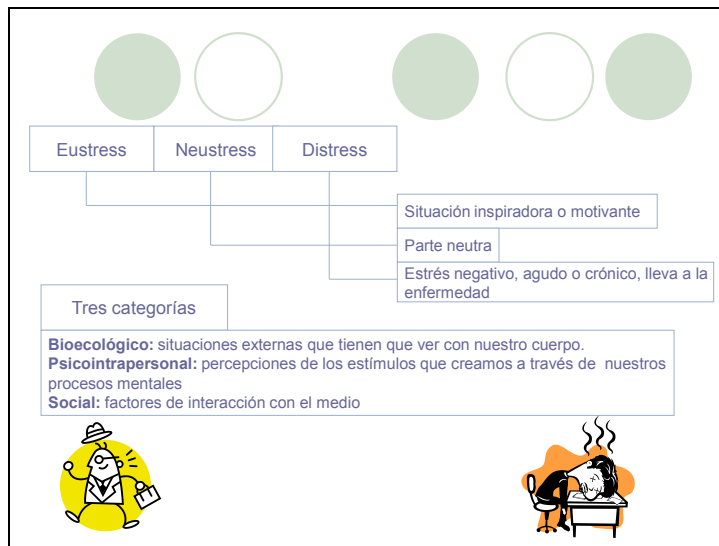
| Eustress | Neustress | Distress |
|---|---|---|

Situación inspiradora o motivante

Parte neutra

Estrés negativo, agudo o crónico, lleva a la enfermedad

Tres categorías

**Bioecológico:** situaciones externas que tienen que ver con nuestro cuerpo.
**Psicointrapersonal:** percepciones de los estímulos que creamos a través de nuestros procesos mentales
**Social:** factores de interacción con el medio